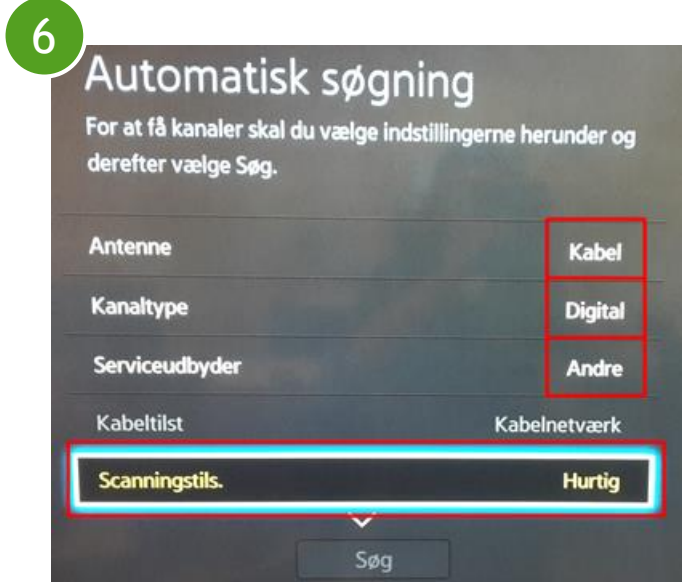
6

Automatisk søgning

For at få kanaler skal du vælge indstillingerne herunder og derefter vælge Søg.

| | |
|---|---|
| Antenne | Kabel |
| Kanaltype | Digital |
| Serviceudbyder | Andre |
| Kabeltilst | Kabelnetværk |
| Scanningstils. | Hurtig |

Søg